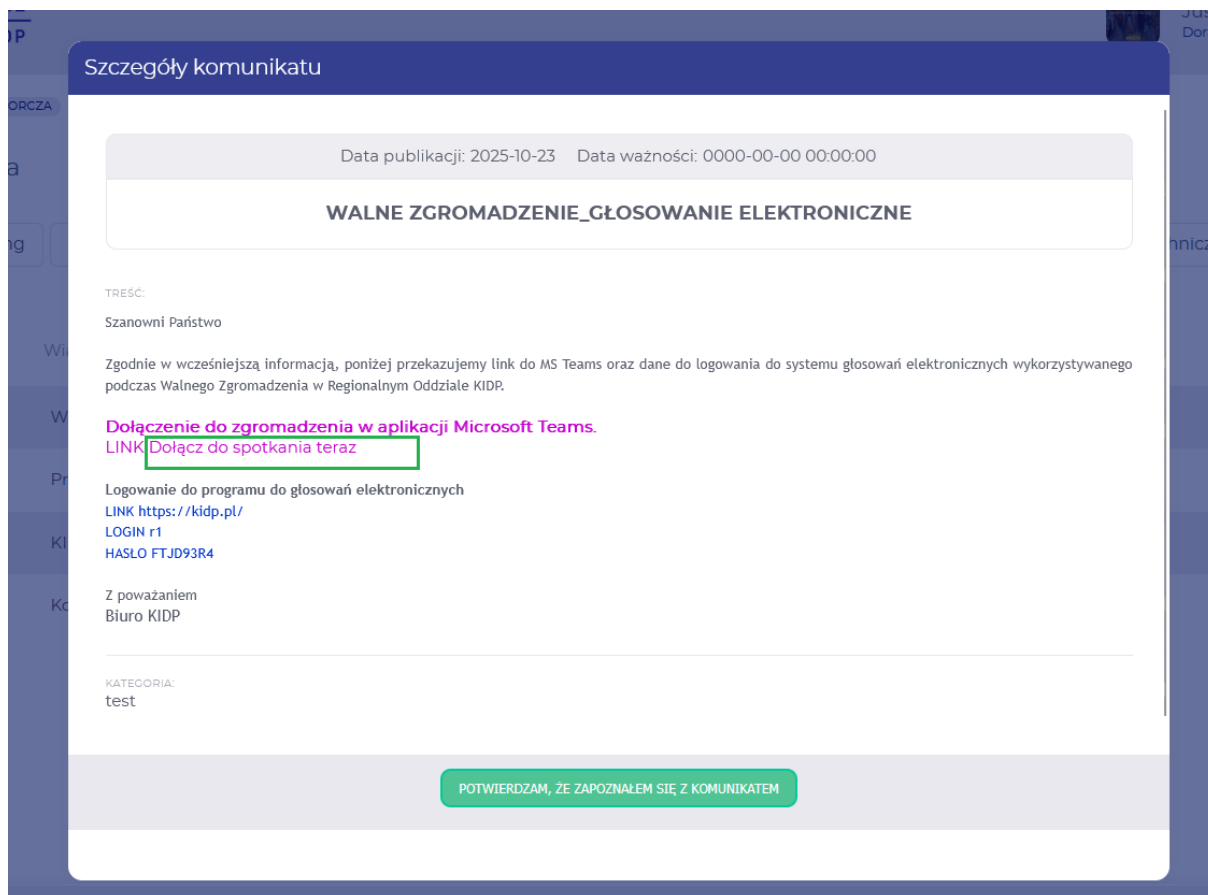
DP

Ju
Dor

ORCZA

a

ng

nicz

Wi

W

Pr

Kl

Ko

Szczegóły komunikatu

Data publikacji: 2025-10-23 Data ważności: 0000-00-00 00:00:00

WALNE ZGROMADZENIE_GŁOSOWANIE ELEKTRONICZNE

TREŚĆ:

Szanowni Państwo

Zgodnie w wcześniejszą informacją, poniżej przekazujemy link do MS Teams oraz dane do logowania do systemu głosowań elektronicznych wykorzystywanego podczas Walnego Zgromadzenia w Regionalnym Oddziale KIDP.

Dołączenie do zgromadzenia w aplikacji Microsoft Teams.
LINK Dołącz do spotkania teraz

Logowanie do programu do głosowań elektronicznych
LINK https://kidp.pl/
LOGIN r1
HASŁO FTJD93R4

Z poważaniem
Biuro KIDP

KATEGORIA:
test

POTWIERDZAM, ŻE ZAPOZNAŁEM SIĘ Z KOMUNIKATEM